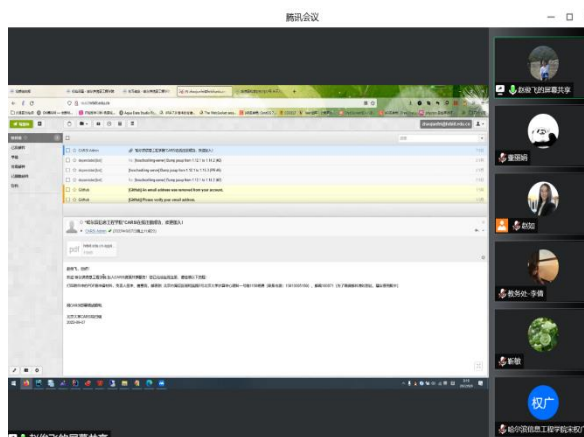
腾讯会议

赵俊飞的屏幕共享

董丽娟

赵加

教务处-李倩

靳敏

权广

哈尔滨信息工程学院宋权广

Github

Github

[GitHub] An email address was removed from your account.

[GitHub] Please verify your email address.

pdf

赵俊飞的屏幕共享